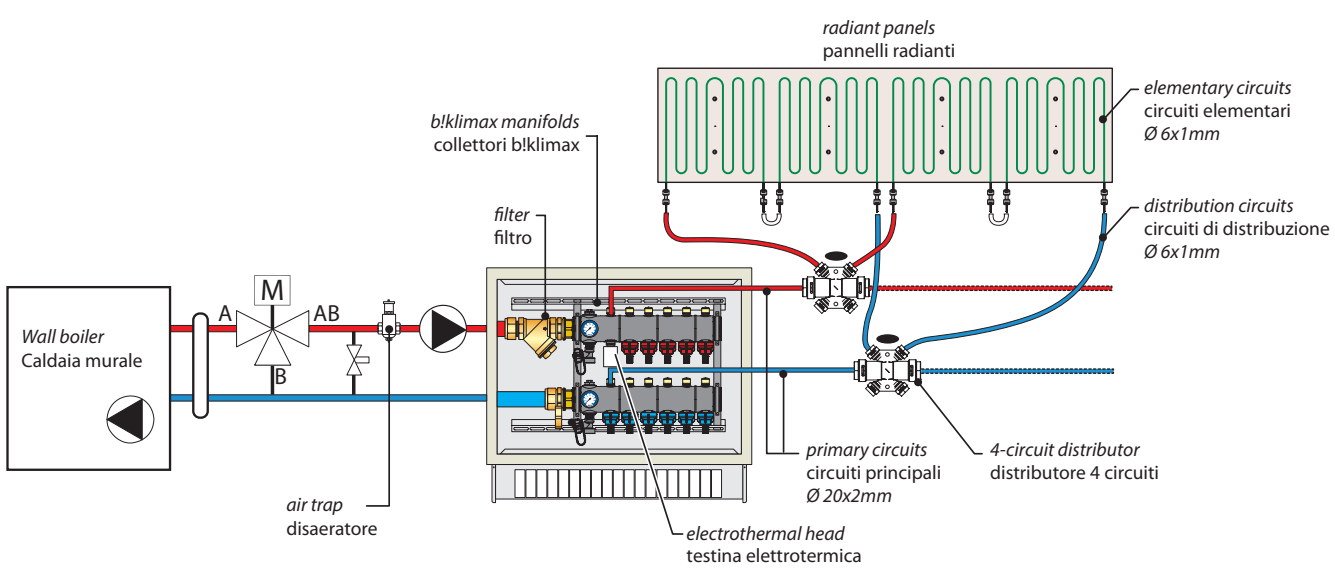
radiant panels
pannelli radianti

elementary circuits
circuiti elementari
Ø 6x1mm

b!klimax manifolds
collettori b!klimax

filter
filtro

distribution circuits
circuiti di distribuzione
Ø 6x1mm

M

A

AB

B

Wall boiler
Caldaia murale

primary circuits
circuiti principali
Ø 20x2mm

4-circuit distributor
distributore 4 circuiti

air trap
disaeratore

electrothermal head
testina elettrotermica